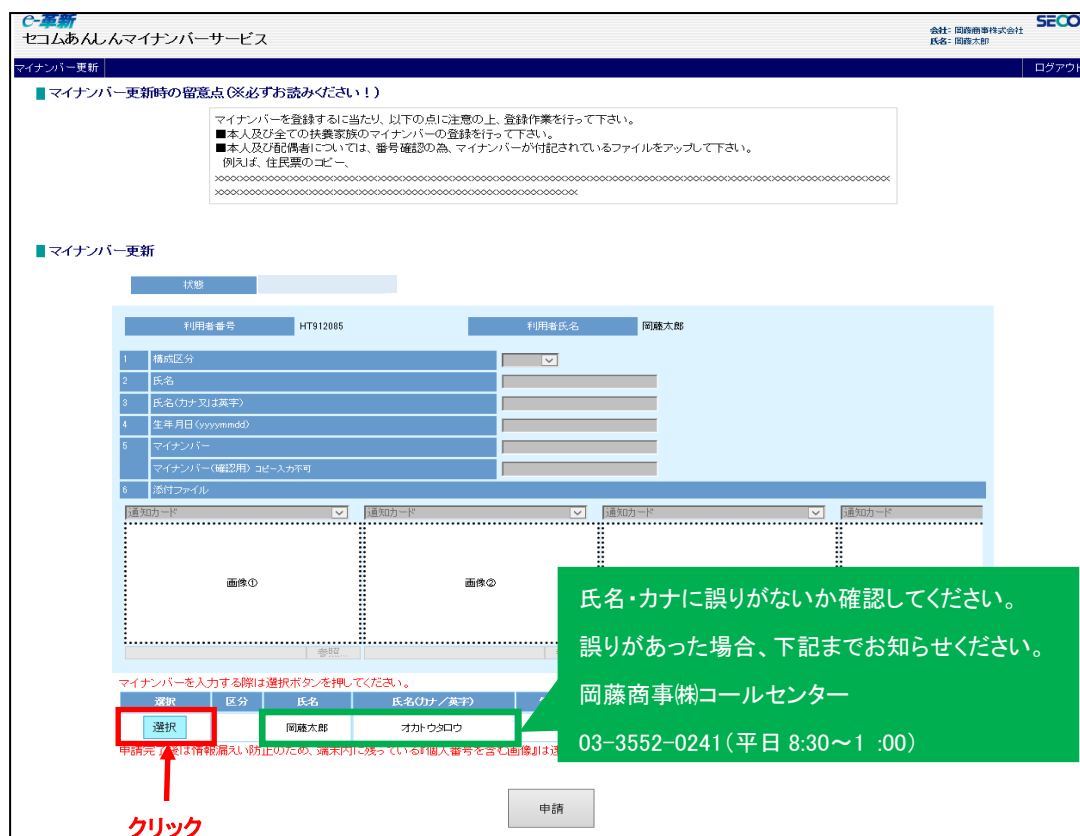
e-革新
セコムあんしんマイナンバーサービス

会社: 岡藤商事株式会社
氏名: 岡藤太郎

SECO

マイナンバー更新

ログアウト

マイナンバー更新時の留意点(※必ずお読みください!)

マイナンバーを登録するに当たり、以下の点に注意の上、登録作業を行って下さい。
■本人及び全ての扶養家族のマイナンバーの登録を行って下さい。
■本人及び配偶者については、番号確認の為、マイナンバーが付記されているファイルをアップして下さい。
例えば、住民票のコピー、
××××××××××××××××××××××××××××××××××××××××××××××××××××××××××××××××××××××××××××××××××××××
×××××××××××××××××××××××××××××××××××××××××××××××

マイナンバー更新

状態

利用者番号 HT912085
利用者氏名 岡藤太郎

1 構成区分
2 氏名
3 氏名(カナ又は英字)
4 生年月日(yyyymmdd)
5 マイナンバー
マイナンバー(確認用) コピー入力不可
6 添付ファイル

通知カード
通知カード
通知カード
通知カード

画像①
画像②

参照...

マイナンバーを入力する際は選択ボタンを押してください。

| 選択 | 区分 | 氏名 | 氏名(カナ/英字) |
|---|---|---|---|
| 選択 | | 岡藤太郎 | オカトウタロウ |

申請完了後は情報漏えい防止のため、端末内に残っている『個人番号を含む画像』は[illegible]

氏名・カナに誤りがないか確認してください。
誤りがあった場合、下記までお知らせください。
岡藤商事㈱コールセンター
03-3552-0241(平日 8:30〜1 :00)

申請

クリック